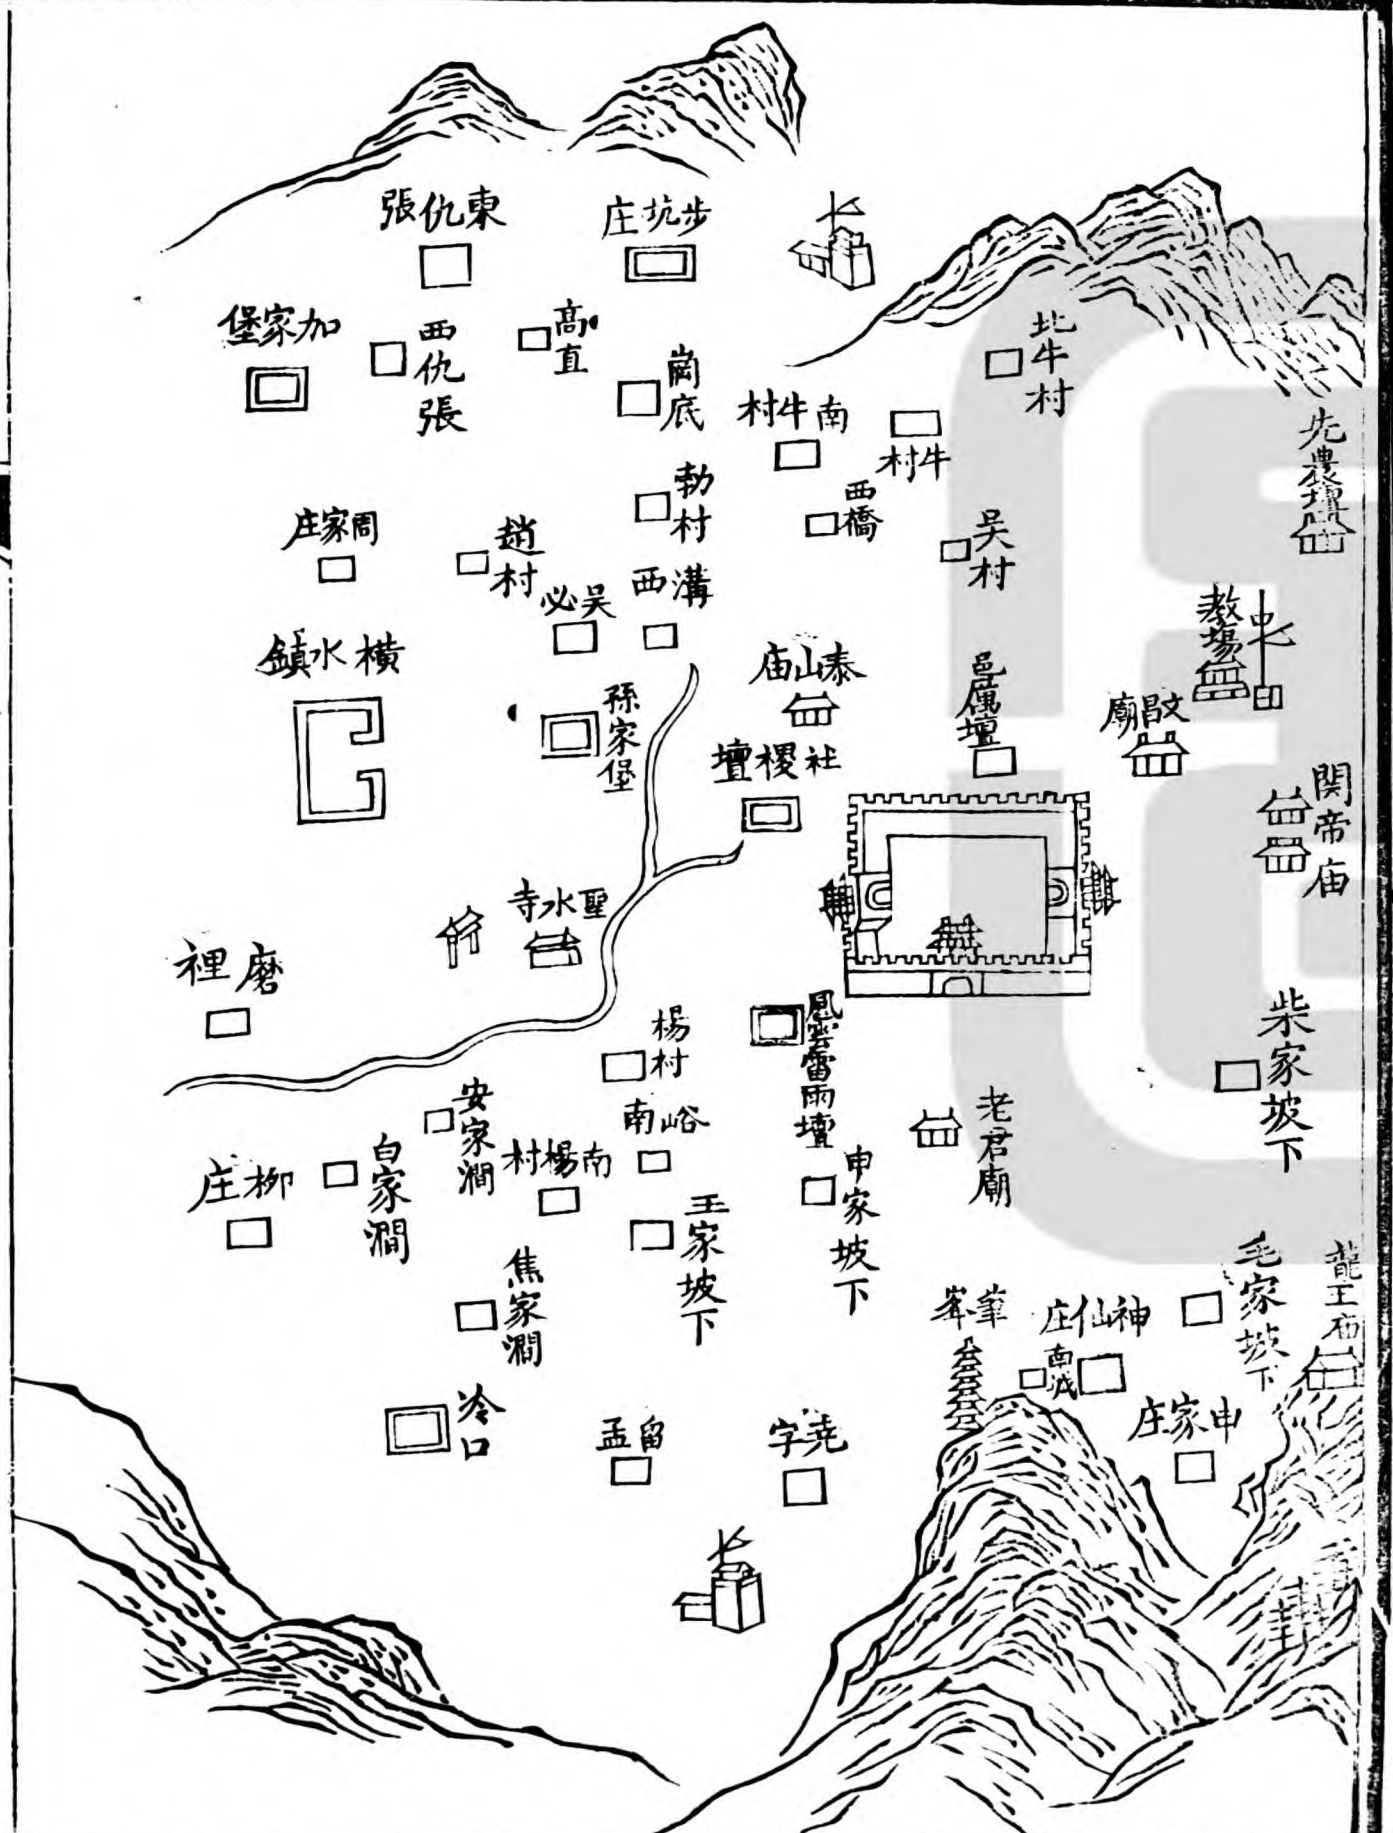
東仇張
步坑庄
加家堡
西仇張
高直
崗底
北牛村
南牛村
牛村
先農壇
周家庄
趙村
勑村
西橋
吳村
吳必
西溝
横水鎮
泰山廟
邑厲壇
教場
文廟
孫家堡
社稷壇
關帝廟
聖水寺
磨裡
楊村
風雲雷雨壇
柴家坡下
安家凋
南峪
老君廟
柳庄
白家凋
南楊村
申家坡下
王家坡下
焦家凋
峯峯
神仙庄
南城
毛家坡下
龍王廟
冷口
孟留
尧字
申家庄